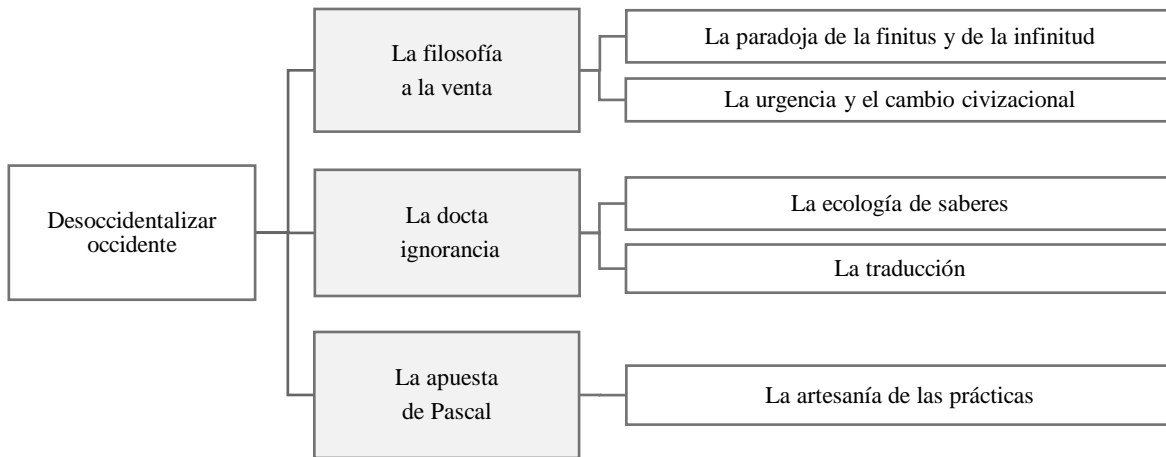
Desoccidentalizar occidente

La filosofía a la venta

La paradoja de la finitus y de la infinitud

La urgencia y el cambio civizacional

La docta ignorancia

La ecología de saberes

La traducción

La apuesta de Pascal

La artesanía de las prácticas